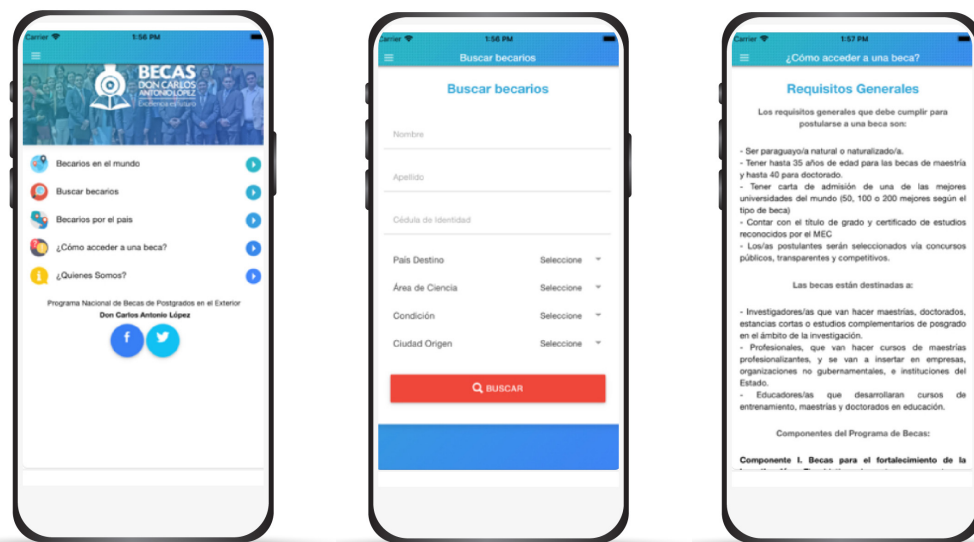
Carrier 1:56 PM

BECAS
DON CARLOS ANTONIO LÓPEZ
Excelencia en Acción

Becarios en el mundo
Buscar becarios
Becarios por el país
¿Cómo acceder a una beca?
¿Quienes Somos?

Programa Nacional de Becas de Postgrados en el Exterior
Don Carlos Antonio López

Carrier 1:56 PM
Buscar becarios

Buscar becarios

Nombre
Apellido
Cédula de Identidad
País Destino Seleccione
Área de Ciencia Seleccione
Condición Seleccione
Ciudad Origen Seleccione

BUSCAR

Carrier 1:57 PM
¿Cómo acceder a una beca?

Requisitos Generales

Los requisitos generales que debe cumplir para postularse a una beca son:

- Ser paraguayo/a natural o naturalizado/a.
- Tener hasta 35 años de edad para las becas de maestría y hasta 40 para doctorado.
- Tener carta de admisión de una de las mejores universidades del mundo (50, 100 o 200 mejores según el tipo de beca)
- Contar con el título de grado y certificado de estudios reconocidos por el MEC
- Los/as postulantes serán seleccionados vía concursos públicos, transparentes y competitivos.

Las becas están destinadas a:

- Investigadores/as que van hacer maestrías, doctorados, estancias cortas o estudios complementarios de posgrado en el ámbito de la investigación.
- Profesionales, que van hacer cursos de maestrías profesionalizantes, y se van a insertar en empresas, organizaciones no gubernamentales, e instituciones del Estado.
- Educadores/as que desarrollaran cursos de entrenamiento, maestrías y doctorados en educación.

Componentes del Programa de Becas:

Componente I. Becas para el fortalecimiento de la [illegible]